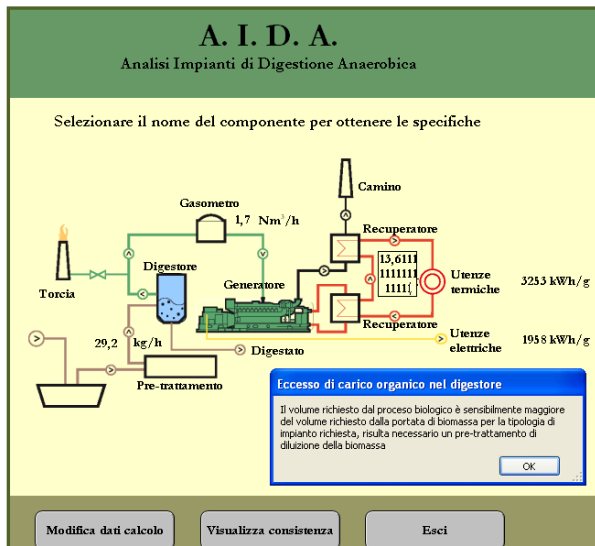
A. I. D. A.

Analisi Impianti di Digestione Anaerobica

Selezionare il nome del componente per ottenere le specifiche

Camino

Gasometro

1,7 Nm$^3$/h

Recuperatore

Torcia

Digestore

Generatore

13,6111
1111111
1111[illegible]

Utenze termiche

3253 kWh/g

Recuperatore

Utenze elettriche

1958 kWh/g

29,2 kg/h

Digestato

Pre-trattamento

Eccesso di carico organico nel digestore

Il volume richiesto dal proceso biologico è sensibilmente maggiore del volume richiesto dalla portata di biomassa per la tipologia di impianto richiesta, risulta necessario un pre-trattamento di diluizione della biomassa

OK

Modifica dati calcolo

Visualizza consistenza

Esci